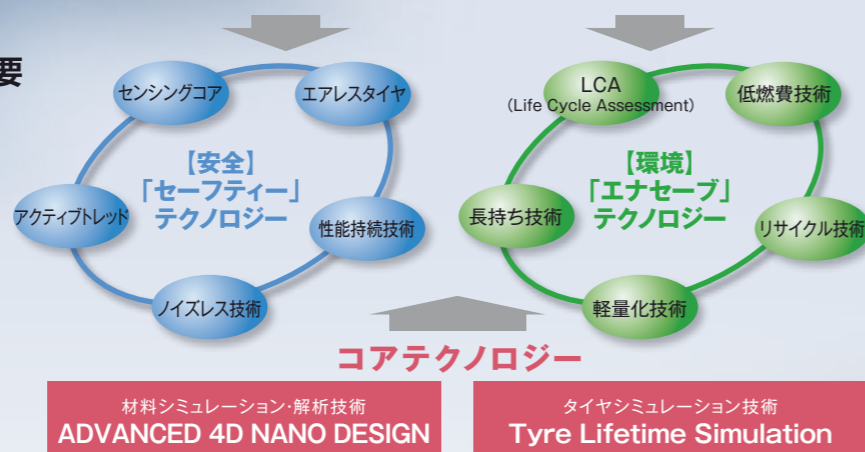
要

センシングコア

エアレスタイヤ

【安全】
「セーフティー」
テクノロジー

アクティブトレッド

性能持続技術

ノイズレス技術

LCA
(Life Cycle Assessment)

低燃費技術

【環境】
「エナセーブ」
テクノロジー

長持ち技術

リサイクル技術

軽量化技術

コアテクノロジー

材料シミュレーション・解析技術
ADVANCED 4D NANO DESIGN

タイヤシミュレーション技術
Tyre Lifetime Simulation